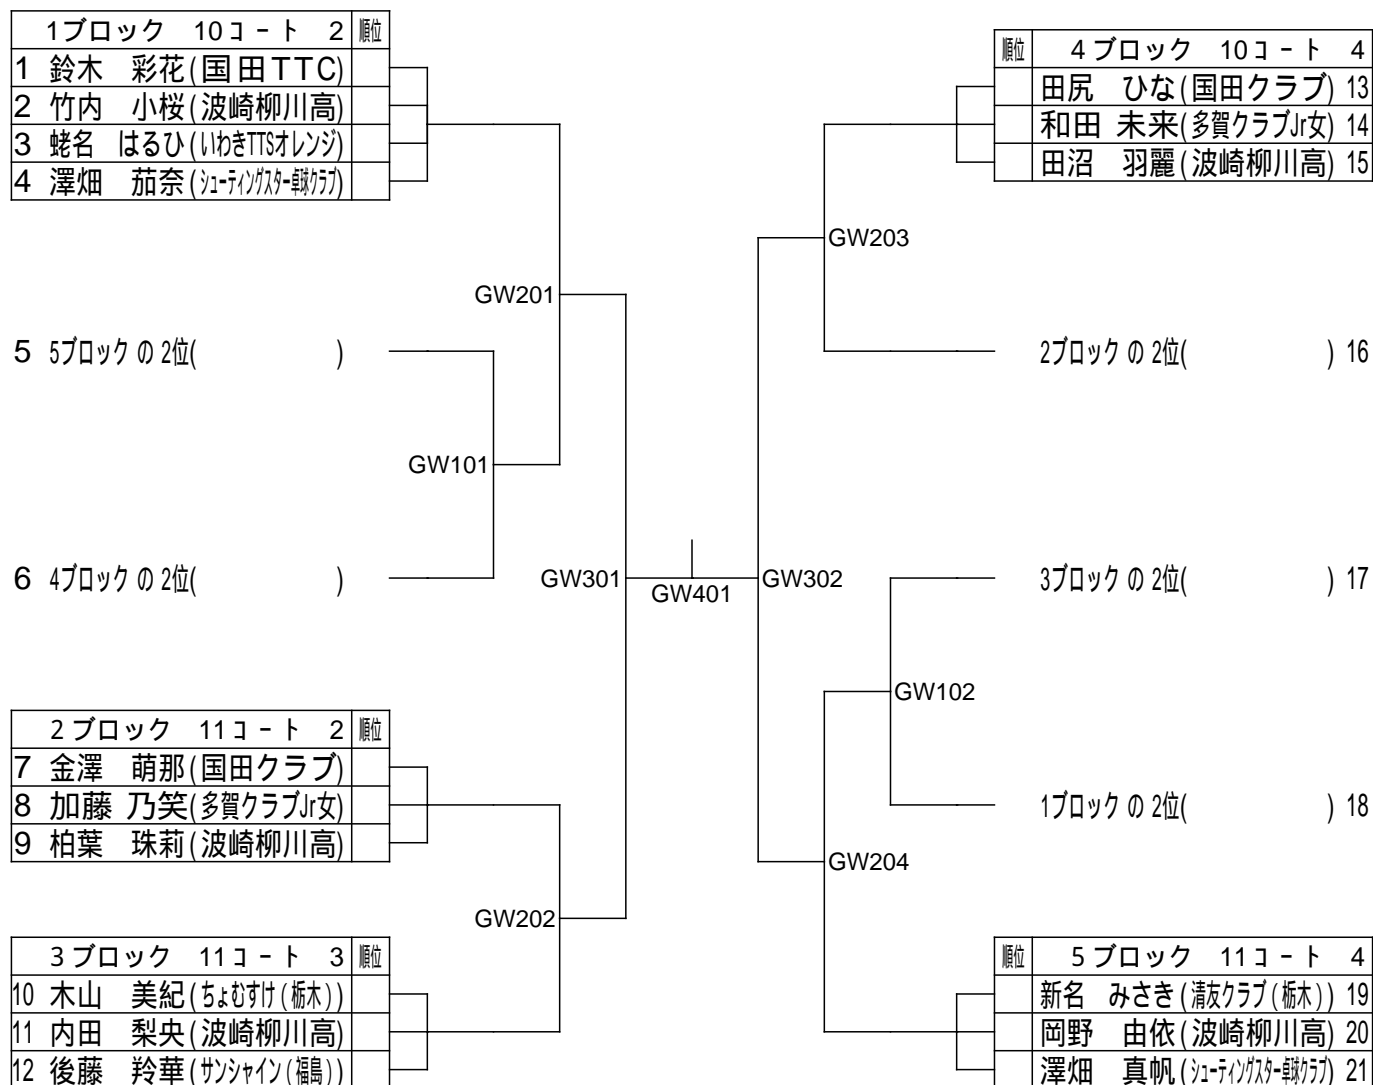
| 1ブロック　10コート　2 | 順位 |
|---|---|
| 1 鈴木　彩花(国田TTC) | |
| 2 竹内　小桜(波崎柳川高) | |
| 3 蛯名　はるひ(いわきTTSオレンジ) | |
| 4 澤畑　茄奈(シューティングスター卓球クラブ) | |

| 順位 | 4ブロック　10コート　4 |
|---|---|
| | 田尻　ひな(国田クラブ) 13 |
| | 和田　未来(多賀クラブJr女) 14 |
| | 田沼　羽麗(波崎柳川高) 15 |

GW203

GW201

5 5ブロック の 2位(　　　)

2ブロック の 2位(　　　) 16

GW101

6 4ブロック の 2位(　　　)

GW301

GW401

GW302

3ブロック の 2位(　　　) 17

GW102

| 2ブロック　11コート　2 | 順位 |
|---|---|
| 7 金澤　萌那(国田クラブ) | |
| 8 加藤 乃笑(多賀クラブJr女) | |
| 9 柏葉　珠莉(波崎柳川高) | |

1ブロック の 2位(　　　) 18

GW204

GW202

| 3ブロック　11コート　3 | 順位 |
|---|---|
| 10 木山　美紀(ちょむすけ(栃木)) | |
| 11 内田　梨央(波崎柳川高) | |
| 12 後藤　羚華(サンシャイン(福島)) | |

| 順位 | 5ブロック　11コート　4 |
|---|---|
| | 新名　みさき(清友クラブ(栃木)) 19 |
| | 岡野　由依(波崎柳川高) 20 |
| | 澤畑　真帆(シューティングスター卓球クラブ) 21 |